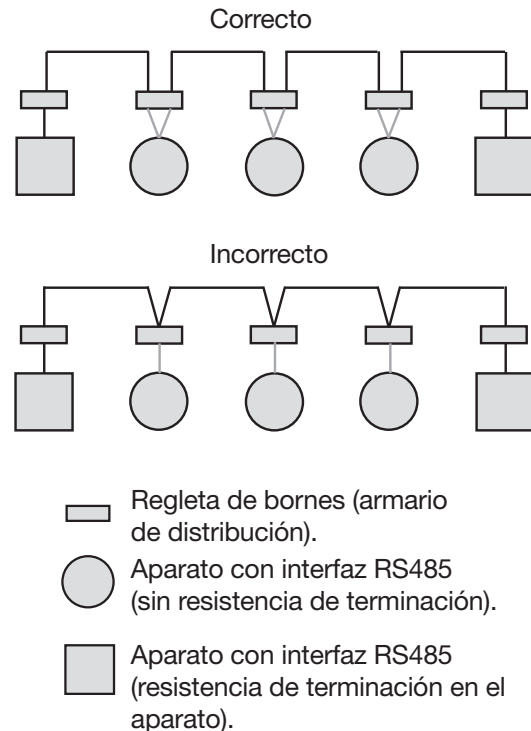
Correcto

Incorrecto

Regleta de bornes (armario de distribución).

Aparato con interfaz RS485 (sin resistencia de terminación).

Aparato con interfaz RS485 (resistencia de terminación en el aparato).